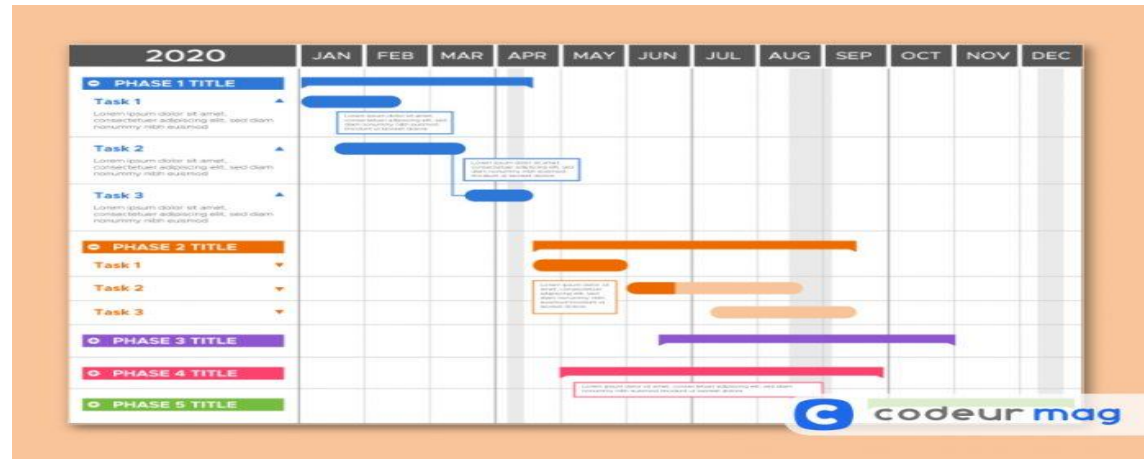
| 2020 | JAN | FEB | MAR | APR | MAY | JUN | JUL | AUG | SEP | OCT | NOV | DEC |
|---|---|---|---|---|---|---|---|---|---|---|---|---|

PHASE 1 TITLE

Task 1
Lorem ipsum dolor sit amet, consectetuer adipiscing elit, sed diam nonummy nibh euismod

Task 2
Lorem ipsum dolor sit amet, consectetuer adipiscing elit, sed diam nonummy nibh euismod

Task 3
Lorem ipsum dolor sit amet, consectetuer adipiscing elit, sed diam nonummy nibh euismod

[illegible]

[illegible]

PHASE 2 TITLE

Task 1

Task 2

Task 3

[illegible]

PHASE 3 TITLE

PHASE 4 TITLE

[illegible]

PHASE 5 TITLE

codeur mag